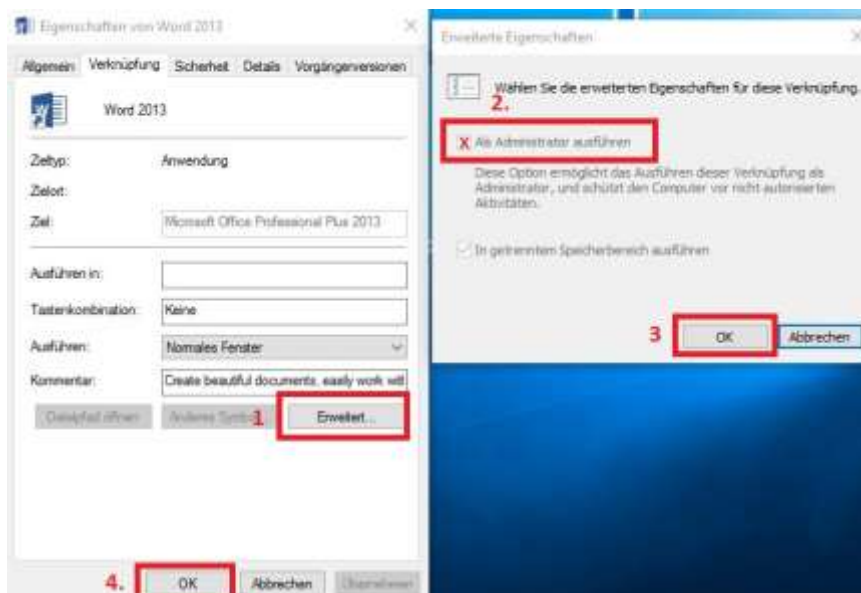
Eigenschaften von Word 2013

Allgemein Verknüpfung Sicherheit Details Vorgängerversionen

Word 2013

Zieltyp: Anwendung

Zielort:

Ziel: Microsoft Office Professional Plus 2013

Ausführen in:

Tastenkombination: Keine

Ausführen: Normales Fenster

Kommentar: Create beautiful documents, easily work wit

Dateipfad öffnen Anderes Symbol 1 Erweitert...

4. OK Abbrechen Übernehmen

Erweiterte Eigenschaften

Wählen Sie die erweiterten Eigenschaften für diese Verknüpfung.

2.

X Als Administrator ausführen

Diese Option ermöglicht das Ausführen dieser Verknüpfung als Administrator, und schützt den Computer vor nicht autorisierten Aktivitäten.

In getrenntem Speicherbereich ausführen

3 OK Abbrechen